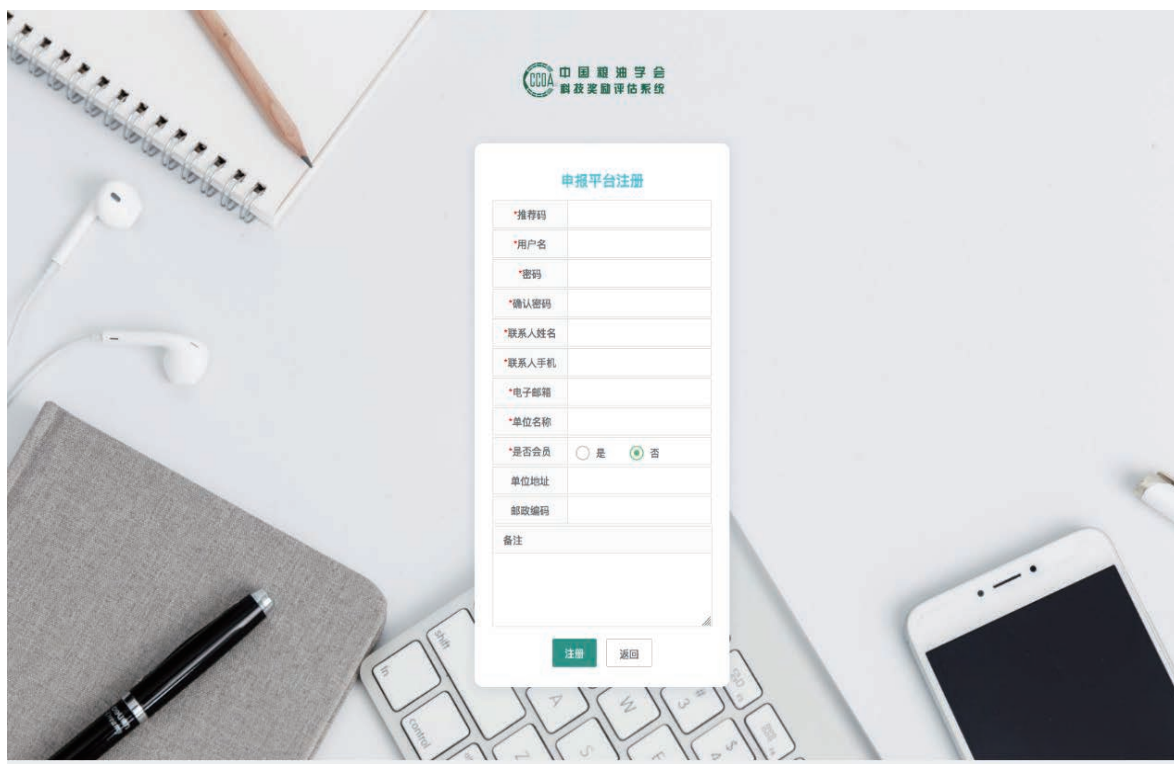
CCOA 中国粮油学会
科技奖励评估系统

申报平台注册

| *推荐码 | |
|---|---|
| *用户名 | |
| *密码 | |
| *确认密码 | |
| *联系人姓名 | |
| *联系人手机 | |
| *电子邮箱 | |
| *单位名称 | |
| *是否会员 | 是 否 |
| 单位地址 | |
| 邮政编码 | |

备注

注册 返回

shift
fn
control
A
S
Z
Q
W
E
3
2
$
4